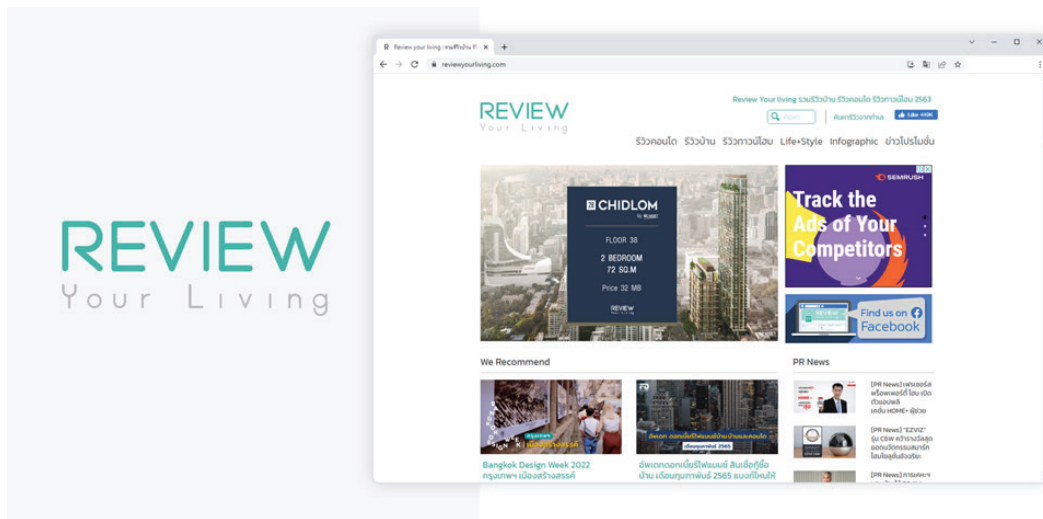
REVIEW
Your Living

Review your living : รวมรีวิวบ้าน รี ×  +

reviewyourliving.com

REVIEW
Your Living

Review Your living รวมรีวิวบ้าน รีวิวคอนโด รีวิวทาวน์โฮม 2563

Search

ค้นหารีวิวจากทำเล

Like 443K

รีวิวคอนโด  รีวิวบ้าน  รีวิวทาวน์โฮม  Life+Style  Infographic  ข่าวโปรโมชั่น

CHIDLOM

FLOOR 38

2 BEDROOM
72 SQ.M

Price 32 MB

REVIEW
Your Living

SEMRUSH

Track the Ads of Your Competitors

Find us on Facebook

We Recommend

Bangkok Design Week 2022 กรุงเทพฯ เมืองสร้างสรรค์

อัพเดทดอกเบี้ยรีไฟแนนซ์ สินเชื่อกู้ซื้อบ้าน เดือนกุมภาพันธ์ 2565 แบงก์ไหนให้

PR News

[PR News] เฟรเซอร์ส พร็อพเพอร์ตี้ โฮม เปิดตัวแอปพลิ เคชั่น HOME+ ผู้ช่วย

[PR News] "EZVIZ" รุ่น C6W คว้ารางวัลสุดยอดนวัตกรรมสมาร์ทโฮมโซลูชั่นจัดอั

[PR News] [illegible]